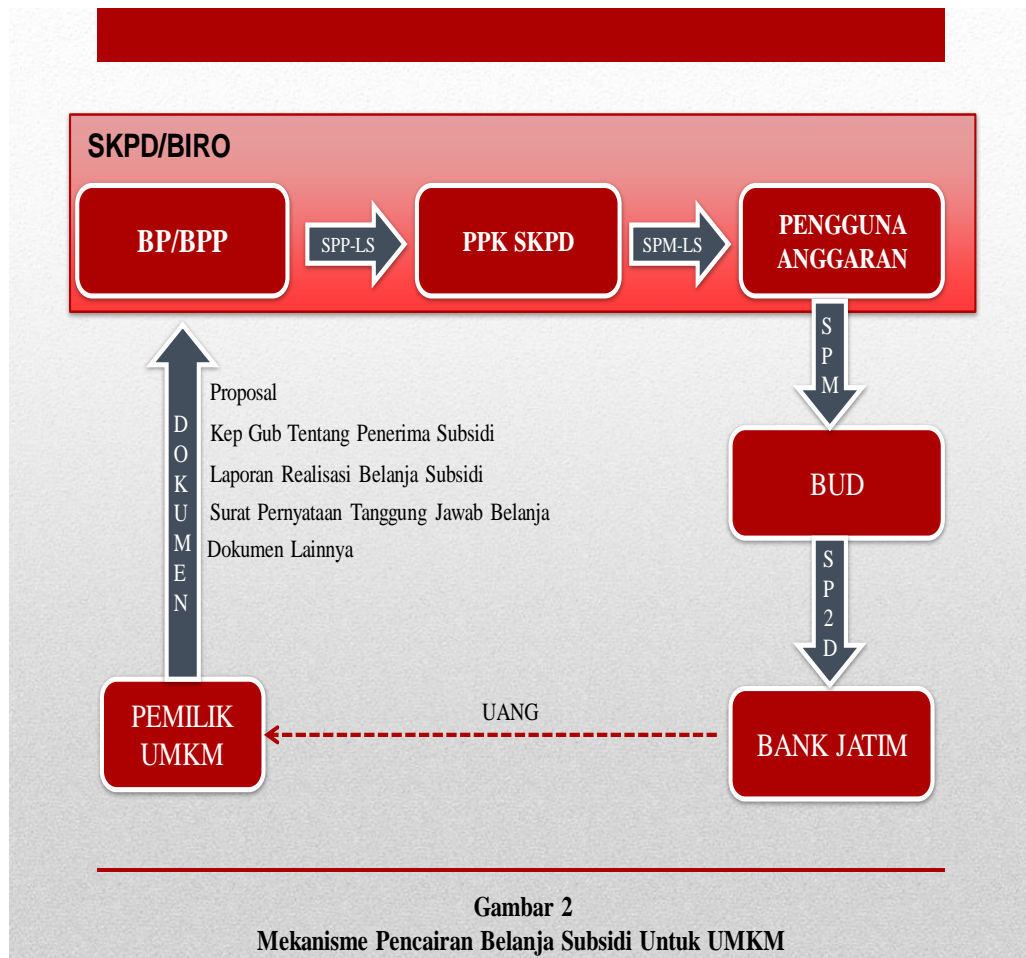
SKPD/BIRO

BP/BPP

SPP-LS

PPK SKPD

SPM-LS

PENGGUNA ANGGARAN

SPM

BUD

SP2D

BANK JATIM

UANG

PEMILIK UMKM

DOKUMEN

Proposal

Kep Gub Tentang Penerima Subsidi

Laporan Realisasi Belanja Subsidi

Surat Pernyataan Tanggung Jawab Belanja

Dokumen Lainnya

Gambar 2
Mekanisme Pencairan Belanja Subsidi Untuk UMKM